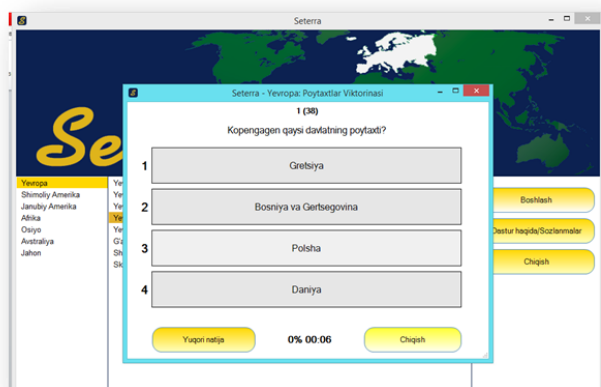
Seterra

Seterra - Yevropa: Poytaxtlar Viktorinasi

1 (38)

Kopengagen qaysi davlatning poytaxti?

1 Gretsiya

2 Bosniya va Gertsegovina

3 Polsha

4 Daniya

Yuqori natija

0% 00:06

Chiqish

Yevropa
Shimoliy Amerika
Janubiy Amerika
Afrika
Osiyo
Avstraliya
Jahon

Ye
Ye
Ye
Ye
Ye
G'a
Sh
Sk

Boshlash

Dastur haqida/Sozlanmalar

Chiqish